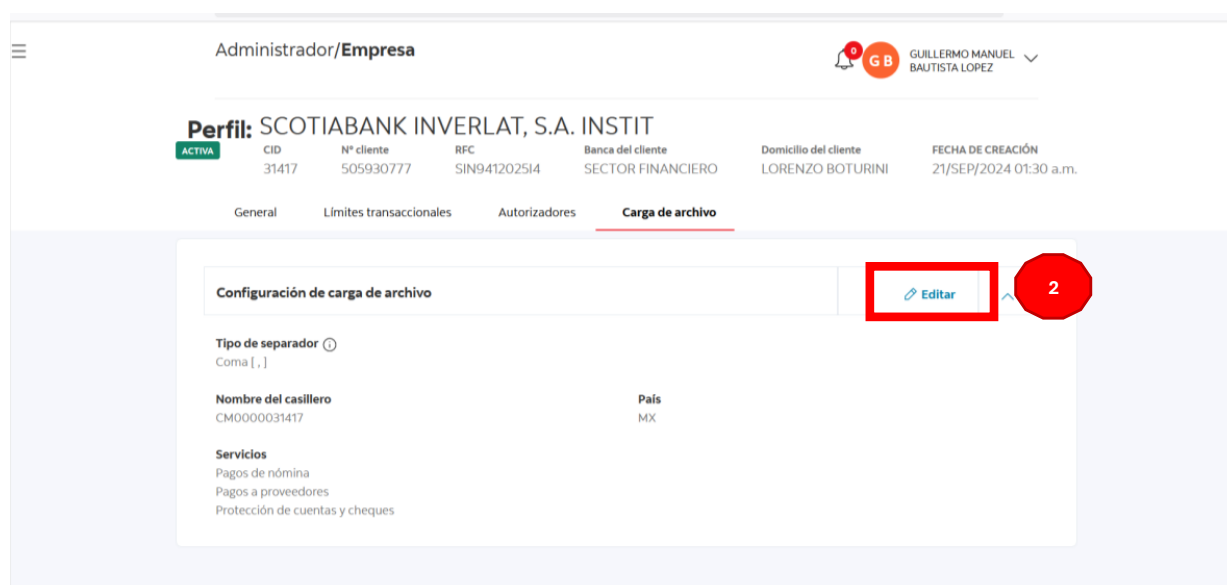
Administrador/**Empresa**

0 GB GUILLERMO MANUEL BAUTISTA LOPEZ

Perfil: SCOTIABANK INVERLAT, S.A. INSTIT

ACTIVA

| CID | Nº cliente | RFC | Banca del cliente | Domicilio del cliente | FECHA DE CREACIÓN |
|---|---|---|---|---|---|
| 31417 | 505930777 | SIN9412025I4 | SECTOR FINANCIERO | LORENZO BOTURINI | 21/SEP/2024 01:30 a.m. |

General Límites transaccionales Autorizadores Carga de archivo

Configuración de carga de archivo

Editar

2

Tipo de separador
Coma [ , ]

Nombre del casillero
CM0000031417

País
MX

Servicios
Pagos de nómina
Pagos a proveedores
Protección de cuentas y cheques